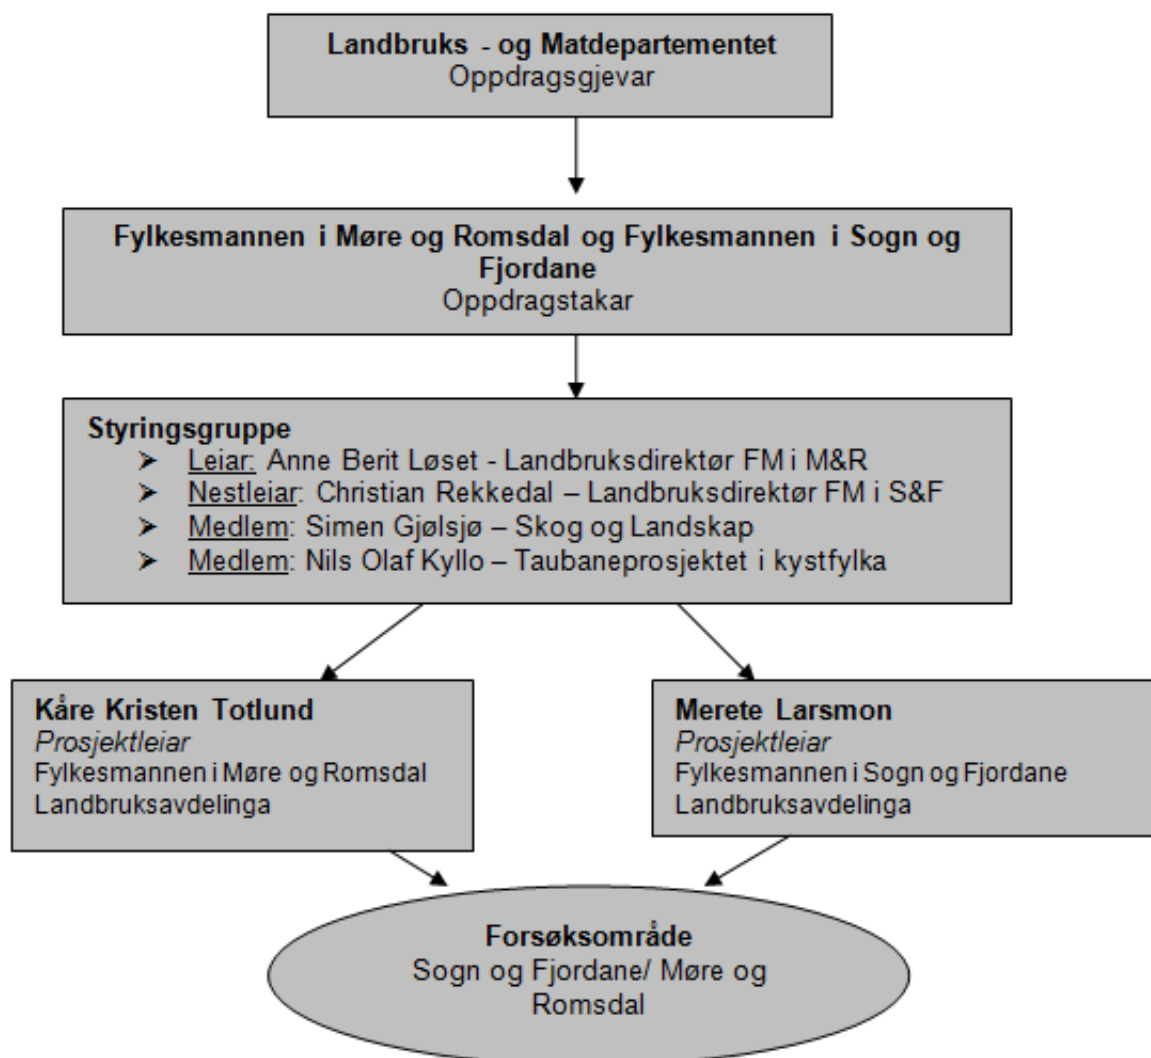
Landbruks - og Matdepartementet
Oppdragsgjevar

Fylkesmannen i Møre og Romsdal og Fylkesmannen i Sogn og Fjordane
Oppdragstakar

Styringsgruppe
➢ Leiar: Anne Berit Løset - Landbruksdirektør FM i M&R
➢ Nestleiar: Christian Rekkedal – Landbruksdirektør FM i S&F
➢ Medlem: Simen Gjølsjø – Skog og Landskap
➢ Medlem: Nils Olaf Kyllo – Taubaneprosjektet i kystfylka

Kåre Kristen Totlund
Prosjektleiar
Fylkesmannen i Møre og Romsdal
Landbruksavdelinga

Merete Larsmon
Prosjektleiar
Fylkesmannen i Sogn og Fjordane
Landbruksavdelinga

Forsøksområde
Sogn og Fjordane/ Møre og Romsdal